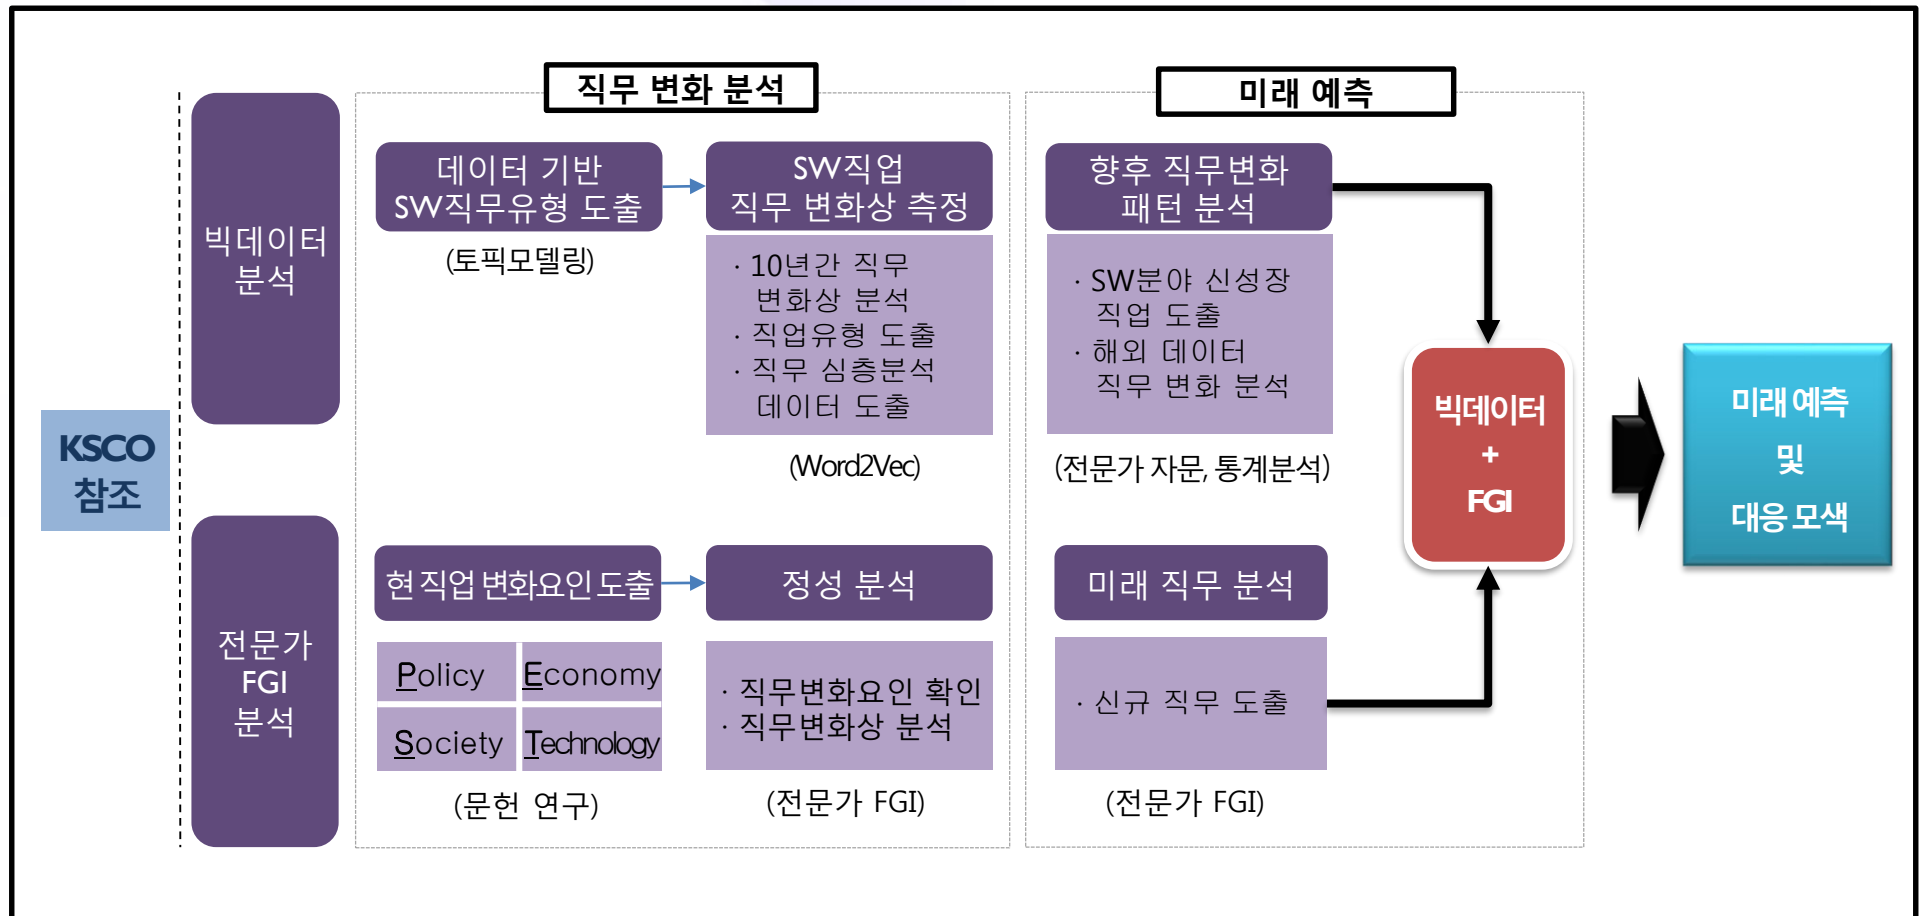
KSCO 참조

빅데이터 분석

전문가 FGI 분석

직무 변화 분석

데이터 기반 SW직무유형 도출

(토픽모델링)

SW직업 직무 변화상 측정

· 10년간 직무 변화상 분석
· 직업유형 도출
· 직무 심층분석 데이터 도출

(Word2Vec)

현직업 변화요인 도출

| Policy | Economy |
|---|---|
| Society | Technology |

(문헌 연구)

정성 분석

· 직무변화요인 확인
· 직무변화상 분석

(전문가 FGI)

미래 예측

향후 직무변화 패턴 분석

· SW분야 신성장 직업 도출
· 해외 데이터 직무 변화 분석

(전문가 자문, 통계분석)

미래 직무 분석

· 신규 직무 도출

(전문가 FGI)

빅데이터 + FGI

미래 예측 및 대응 모색